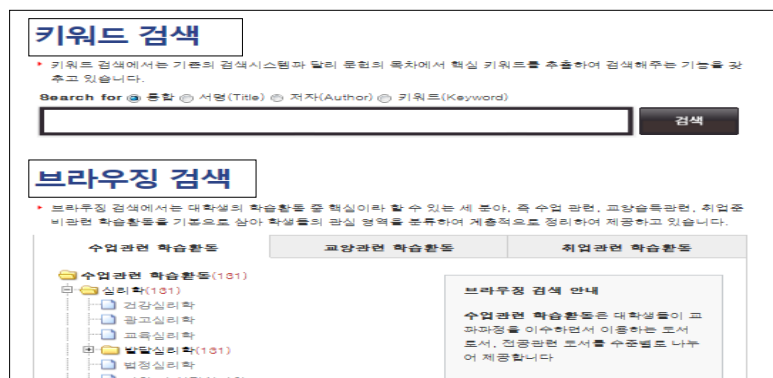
키워드 검색

• 키워드 검색에서는 기존의 검색시스템과 달리 문헌의 목차에서 핵심 키워드를 추출하여 검색해주는 기능을 갖추고 있습니다.

Search for ◉ 통합 ○ 서명(Title) ○ 저자(Author) ○ 키워드(Keyword)

검색

브라우징 검색

• 브라우징 검색에서는 대학생의 학습활동 중 핵심이라 할 수 있는 세 분야, 즉 수업 관련, 교양습득관련, 취업준비관련 학습활동을 기준으로 삼아 학생들의 관심 영역을 분류하여 계층적으로 정리하여 제공하고 있습니다.

| 수업관련 학습활동 | 교양관련 학습활동 | 취업관련 학습활동 |
|---|---|---|

수업관련 학습활동(161)
심리학(161)
건강심리학
광고심리학
교육심리학
발달심리학(161)
범정심리학
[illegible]

브라우징 검색 안내

수업관련 학습활동은 대학생들이 교과과정을 이수하면서 이용하는 도서로서, 전공관련 도서를 수준별로 나누어 제공합니다